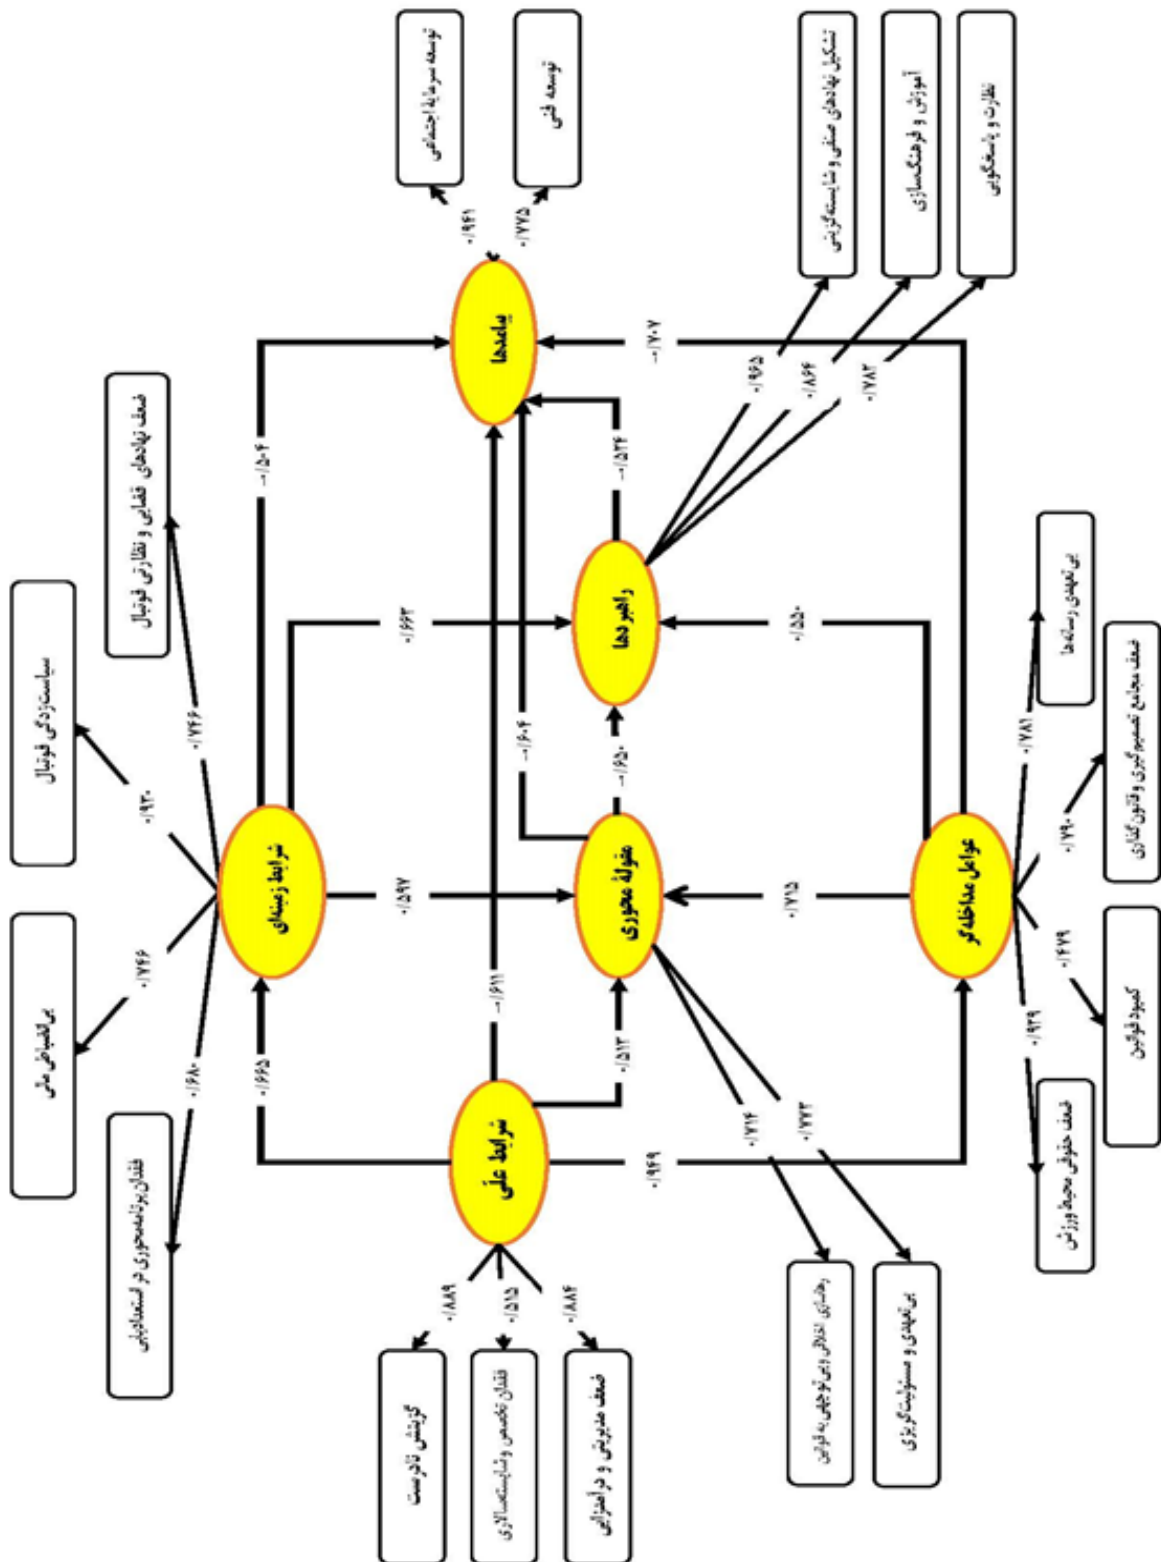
شرایط علّی

گرایش قانون‌شکنی

فقدان تخصص و شایسته‌سالاری

ضعف مدیریتی و درآمدزایی

۰/۸۸۹

۰/۵۱۵

۰/۸۸۴

شرایط زمینه‌ای

فقدان برنامه‌محوری در استعدادیابی

بی‌انضباطی مالی

سیاست‌زدگی فوتبال

ضعف نهادهای قضایی و نظارتی فوتبال

۰/۶۸۰

۰/۷۶۶

۰/۹۳۰

۰/۷۴۶

مقوله محوری

رفتارهای اخلاقی و بی‌توجهی به قوانین

بی‌تعهدی و مسئولیت‌گریزی

۰/۷۱۴

۰/۷۷۳

راهبردها

تشکیل نهادهای صنفی و شایسته‌گزینی

آموزش و فرهنگ‌سازی

نظارت و پاسخگویی

۰/۹۶۵

۰/۸۶۶

۰/۷۸۲

پیامدها

توسعه سرمایه اجتماعی

توسعه فنی

۰/۹۴۱

۰/۷۷۵

عوامل مداخله‌گر

ضعف حقوقی محیط ورزش

کمبود قوانین

ضعف مجامع تصمیم‌گیری و قانون‌گذاری

بی‌تعهدی رسانه‌ها

۰/۹۳۹

۰/۴۷۹

۰/۷۹۰

۰/۷۸۱

۰/۶۶۵

۰/۵۹۷

۰/۶۶۳

۰/۵۰۶-

۰/۶۱۱-

۰/۵۱۳

۰/۶۵۰

۰/۶۰۶-

۰/۵۷۳-

۰/۷۱۵

۰/۵۵۰

۰/۷۰۷-

۰/۹۷۹